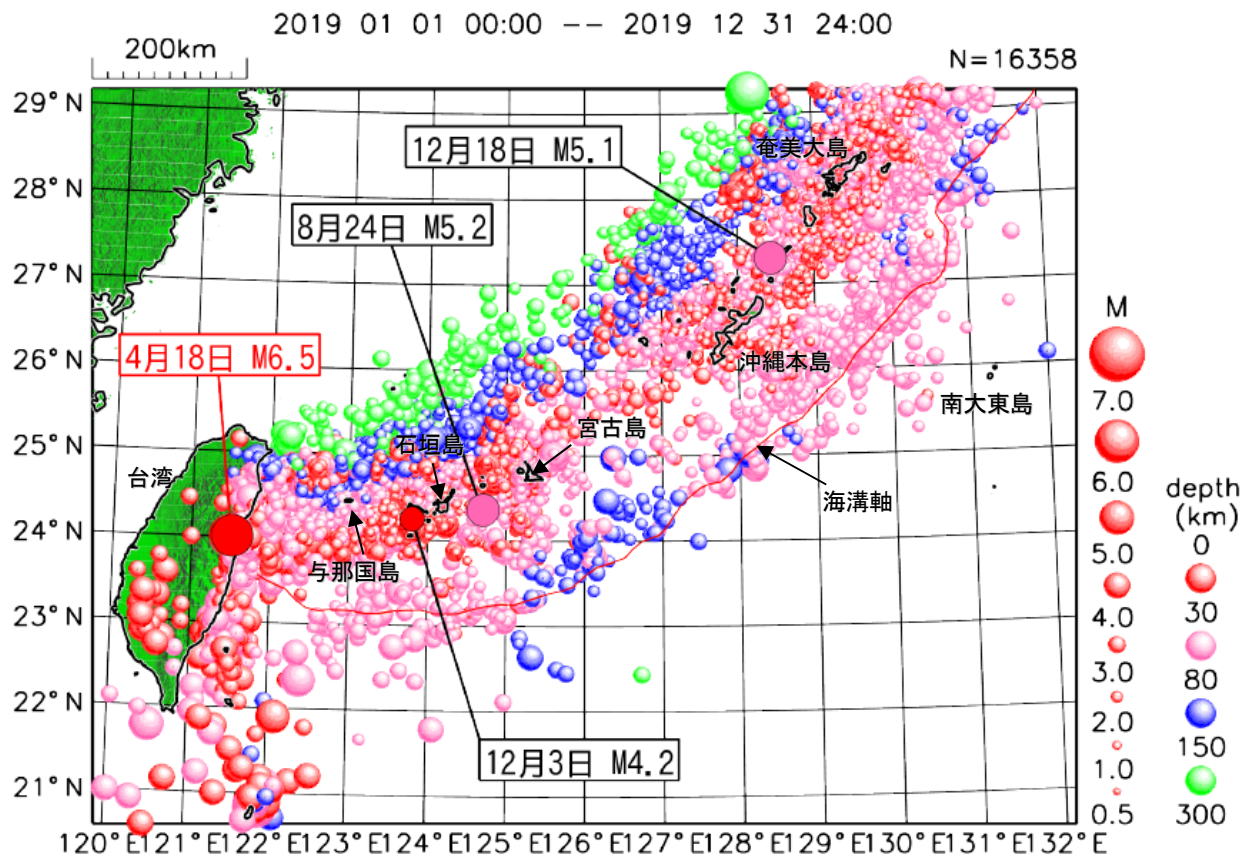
2019 01 01 00:00 -- 2019 12 31 24:00

200km

N=16358

29°N
28°N
27°N
26°N
25°N
24°N
23°N
22°N
21°N

12月18日 M5.1

奄美大島

8月24日 M5.2

4月18日 M6.5

沖縄本島

南大東島

宮古島

石垣島

台湾

海溝軸

与那国島

12月3日 M4.2

M
7.0
6.0
5.0
4.0
3.0
2.0
1.0
0.5

depth (km)
0
30
80
150
300

120°E 121°E 122°E 123°E 124°E 125°E 126°E 127°E 128°E 129°E 130°E 131°E 132°E